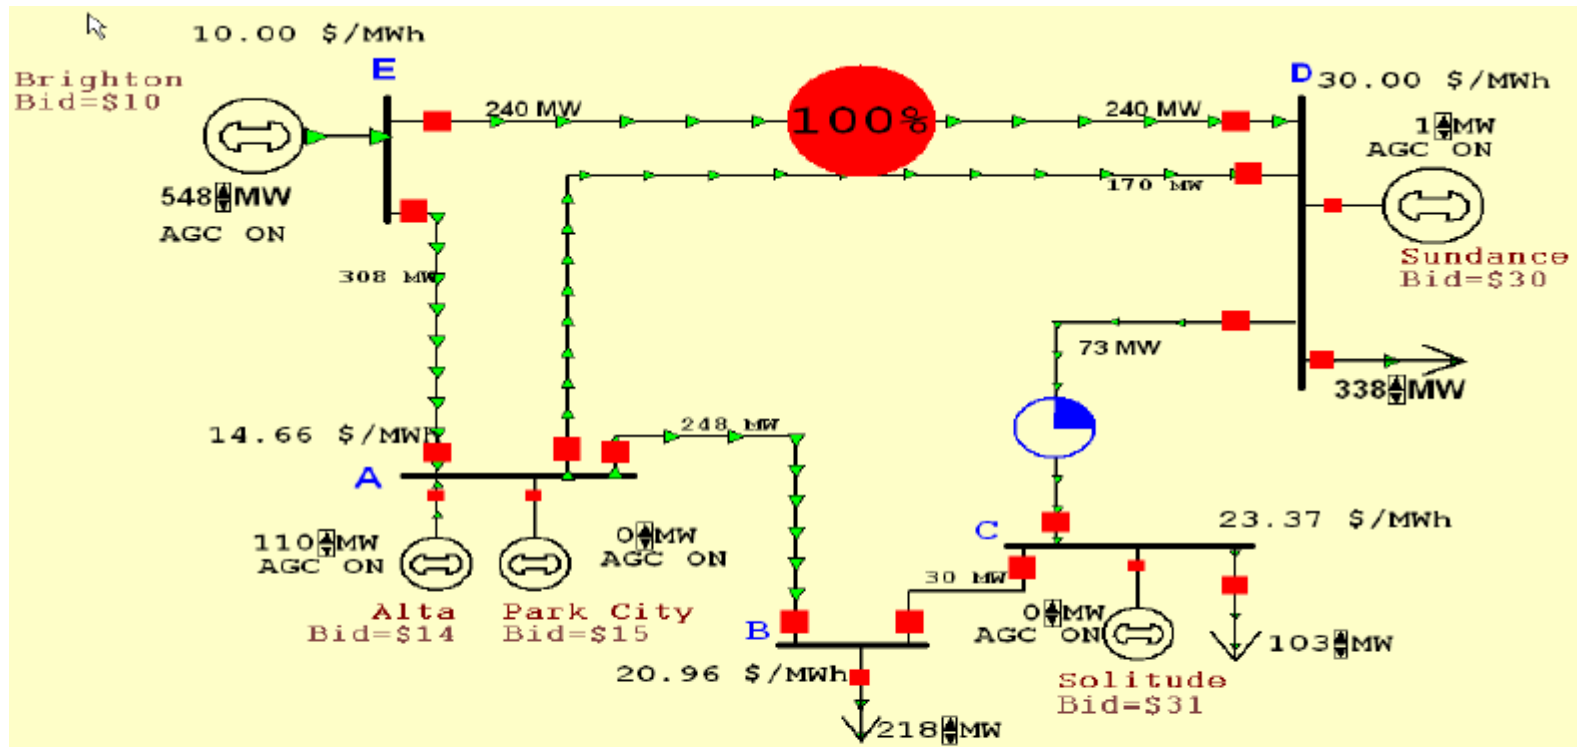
10.00 $/MWh

Brighton
Bid=$10

E

240 MW

100%

240 MW

D 30.00 $/MWh

1 MW
AGC ON

548 MW
AGC ON

170 MW

Sundance
Bid=$30

308 MW

73 MW

338 MW

14.66 $/MWh

248 MW

A

C

23.37 $/MWh

110 MW
AGC ON

0 MW
AGC ON

30 MW

0 MW
AGC ON

Alta
Bid=$14

Park City
Bid=$15

B

103 MW

20.96 $/MWh

Solitude
Bid=$31

218 MW